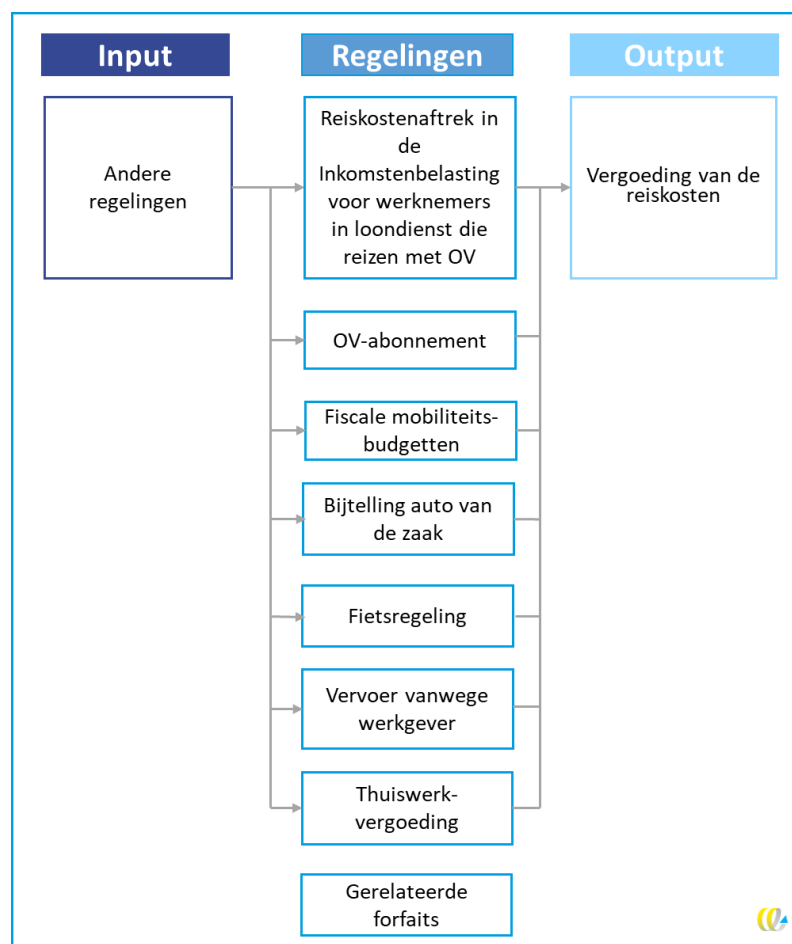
Input

Regelingen

Output

Andere regelingen

Reiskostenaftrek in de Inkomstenbelasting voor werknemers in loondienst die reizen met OV

Vergoeding van de reiskosten

OV-abonnement

Fiscale mobiliteitsbudgetten

Bijtelling auto van de zaak

Fietsregeling

Vervoer vanwege werkgever

Thuiswerkvergoeding

Gerelateerde forfaits